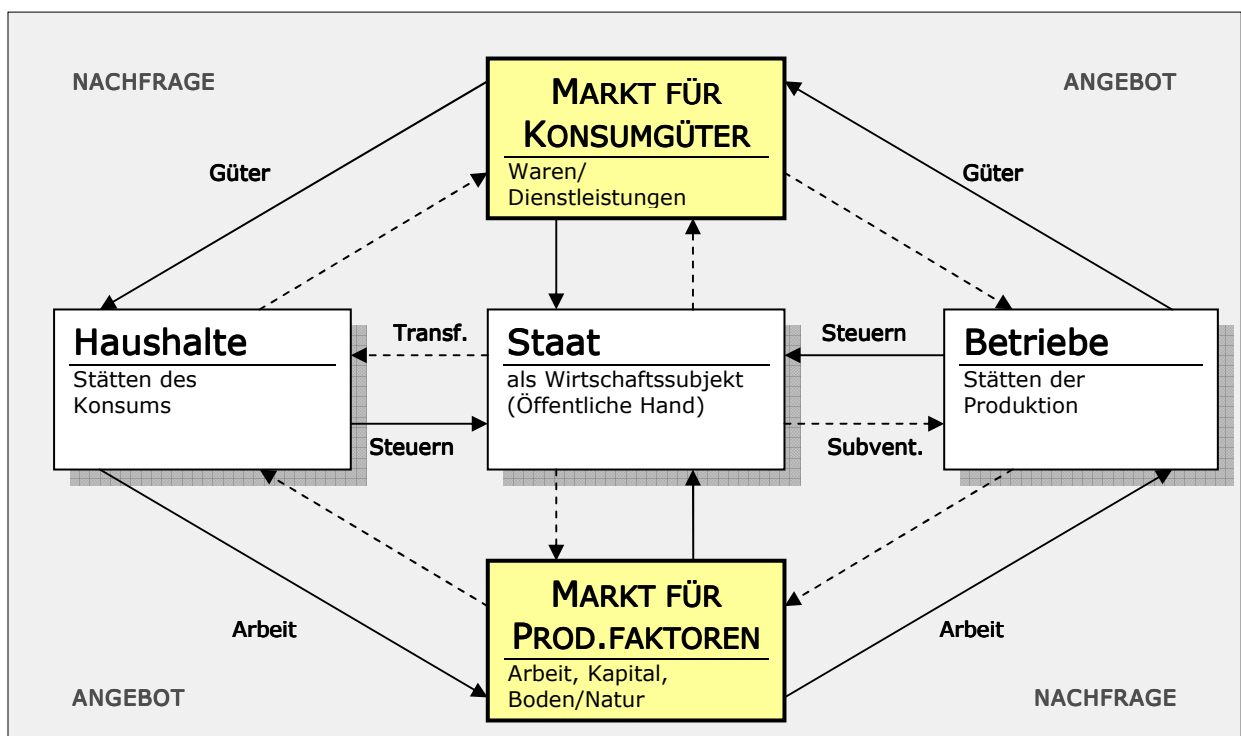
NACHFRAGE

MARKT FÜR KONSUMGÜTER
Waren/ Dienstleistungen

ANGEBOT

Güter

Güter

Haushalte
Stätten des Konsums

Transf.

Steuern

Staat
als Wirtschaftssubjekt (Öffentliche Hand)

Steuern

Subvent.

Betriebe
Stätten der Produktion

Arbeit

MARKT FÜR PROD.FAKTOREN
Arbeit, Kapital, Boden/Natur

Arbeit

ANGEBOT

NACHFRAGE